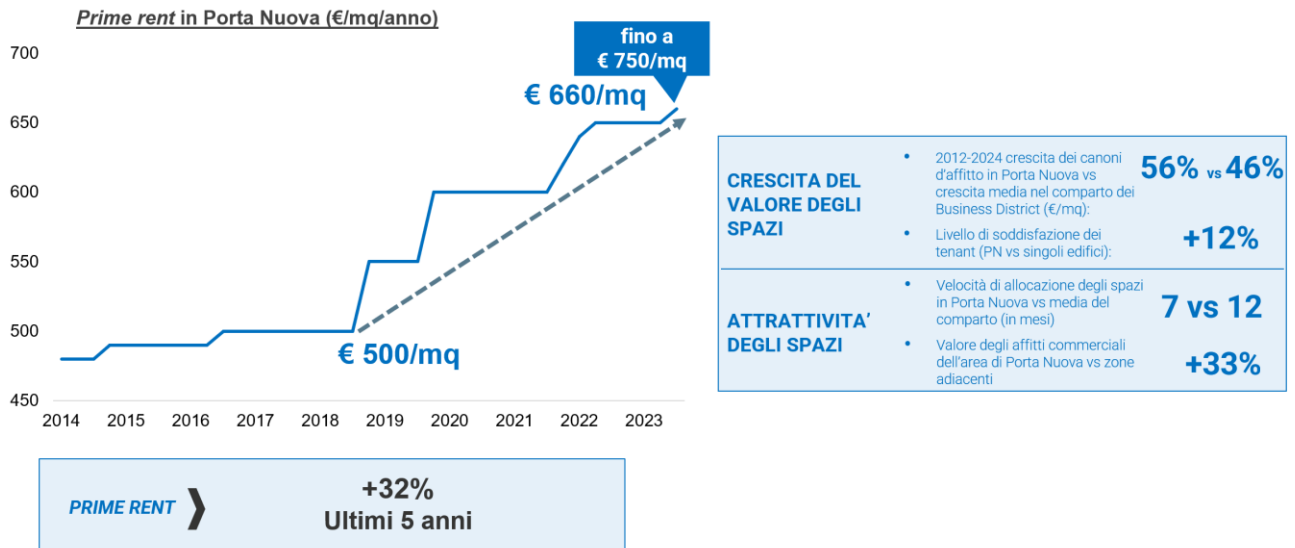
Prime rent in Porta Nuova (€/mq/anno)

700
650
600
550
500
450

2014 2015 2016 2017 2018 2019 2020 2021 2022 2023

fino a € 750/mq

€ 660/mq

€ 500/mq

PRIME RENT

+32%
Ultimi 5 anni

CRESCITA DEL VALORE DEGLI SPAZI

• 2012-2024 crescita dei canoni d'affitto in Porta Nuova vs crescita media nel comparto dei Business District (€/mq):

56% vs 46%

• Livello di soddisfazione dei tenant (PN vs singoli edifici):

+12%

ATTRATTIVITA' DEGLI SPAZI

• Velocità di allocazione degli spazi in Porta Nuova vs media del comparto (in mesi)

7 vs 12

• Valore degli affitti commerciali dell'area di Porta Nuova vs zone adiacenti

+33%